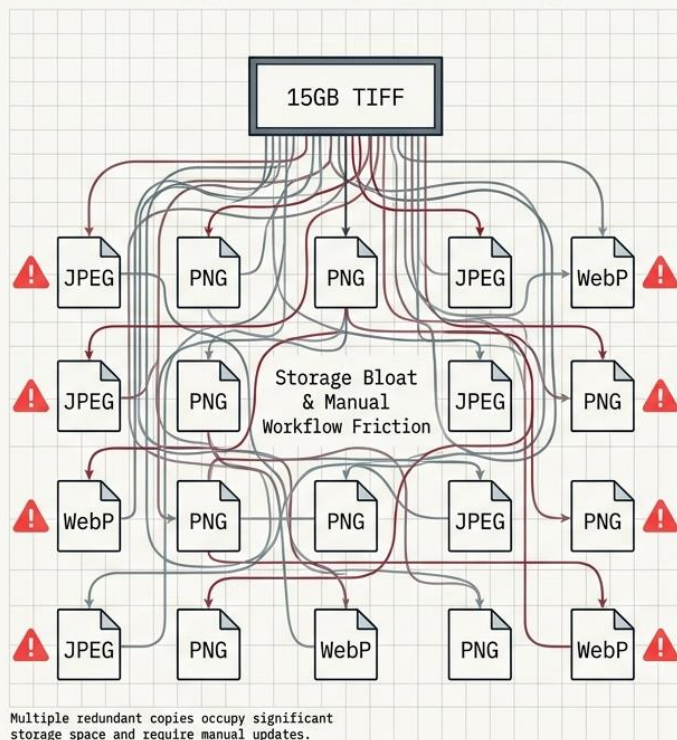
15GB TIFF

JPEG PNG PNG JPEG WebP

JPEG PNG Storage Bloat & Manual Workflow Friction JPEG PNG

WebP PNG PNG JPEG PNG

JPEG PNG WebP PNG WebP

Multiple redundant copies occupy significant storage space and require manual updates.